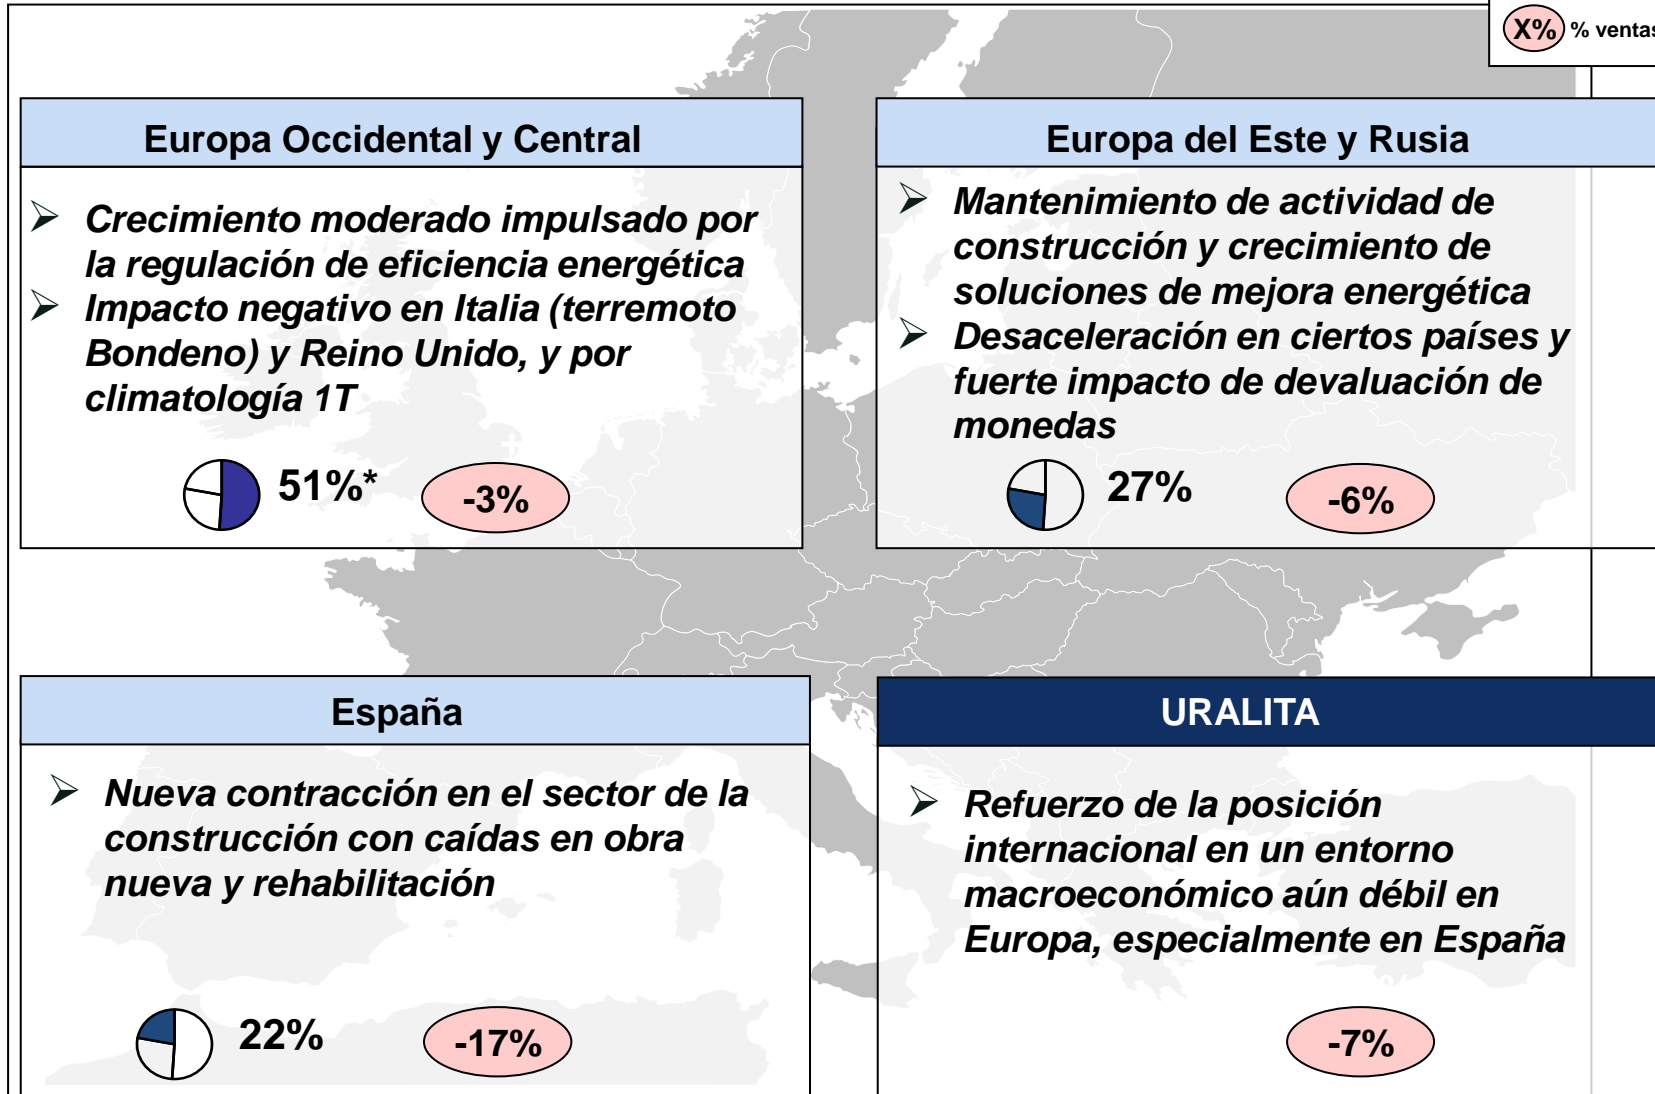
X% % ventas

Europa Occidental y Central

➢ Crecimiento moderado impulsado por la regulación de eficiencia energética
➢ Impacto negativo en Italia (terremoto Bondeno) y Reino Unido, y por climatología 1T

51%*

-3%

Europa del Este y Rusia

➢ Mantenimiento de actividad de construcción y crecimiento de soluciones de mejora energética
➢ Desaceleración en ciertos países y fuerte impacto de devaluación de monedas

27%

-6%

España

➢ Nueva contracción en el sector de la construcción con caídas en obra nueva y rehabilitación

22%

-17%

URALITA

➢ Refuerzo de la posición internacional en un entorno macroeconómico aún débil en Europa, especialmente en España

-7%